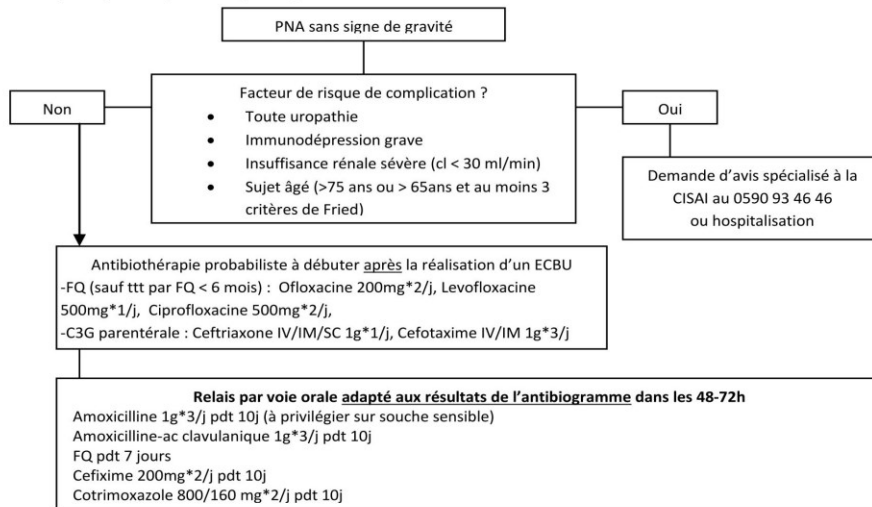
PNA sans signe de gravité

Non

Facteur de risque de complication ?
- Toute uropathie
- Immunodépression grave
- Insuffisance rénale sévère (cl < 30 ml/min)
- Sujet âgé (>75 ans ou > 65ans et au moins 3 critères de Fried)

Oui

Demande d'avis spécialisé à la CISAI au 0590 93 46 46 ou hospitalisation

Antibiothérapie probabiliste à débuter après la réalisation d'un ECBU
-FQ (sauf ttt par FQ < 6 mois) : Ofloxacine 200mg*2/j, Levofloxacine 500mg*1/j, Ciprofloxacine 500mg*2/j,
-C3G parentérale : Ceftriaxone IV/IM/SC 1g*1/j, Cefotaxime IV/IM 1g*3/j

Relais par voie orale adapté aux résultats de l'antibiogramme dans les 48-72h
Amoxicilline 1g*3/j pdt 10j (à privilégier sur souche sensible)
Amoxicilline-ac clavulanique 1g*3/j pdt 10j
FQ pdt 7 jours
Cefixime 200mg*2/j pdt 10j
Cotrimoxazole 800/160 mg*2/j pdt 10j